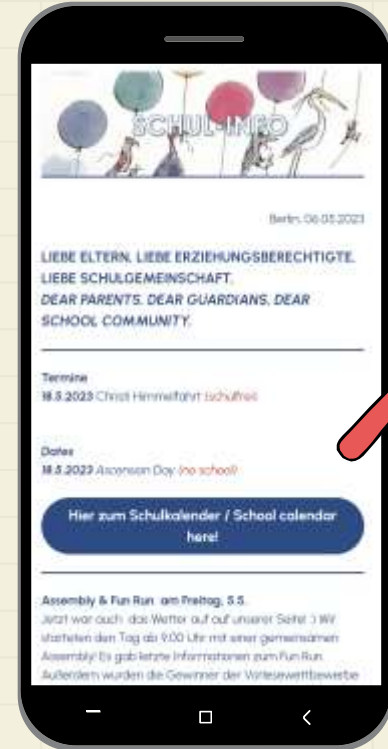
SCHUL-INFO

Berlin, 06.05.2023

LIEBE ELTERN, LIEBE ERZIEHUNGSBERECHTIGTE, LIEBE SCHULGEMEINSCHAFT,
DEAR PARENTS, DEAR GUARDIANS, DEAR SCHOOL COMMUNITY,

Termine
18.5.2023 Christi Himmelfahrt (schulfrei)

Dates
18.5.2023 Ascension Day (no school)

Hier zum Schulkalender / School calendar here!

Assembly & Fun Run am Freitag, 5.5.
Jetzt war auch das Wetter auf auf unserer Seite! :) Wir starteten den Tag ab 9:00 Uhr mit einer gemeinsamen Assembly! Es gab letzte Informationen zum Fun Run. Außerdem wurden die Gewinner der Vorlesewettbewerbe